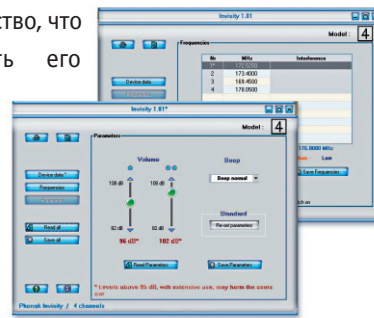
ство, что
ть его

Invisity 1.01
Model : 4
Frequencies
| Nr | MHz | Interference |
|---|---|---|
| 1* | 172.5250 | |
| 2 | 173.4000 | |
| 3 | 169.4500 | |
| 4 | 170.0500 | |
Device data
215.0000 MHz
Low
Save Frequencies

Invisity 1.01*
Model : 4
Parameters
Device data*
Frequencies
Read all
Save all
Volume
106 dB
82 dB
96 dB*
106 dB
82 dB
102 dB*
Beep
Beep normal
Standard
Reset parameters
Read Parameters
Save Parameters
* Levels above 95 dB, with extensive use, may harm the users ear
Phonak Invisity / 4 channels